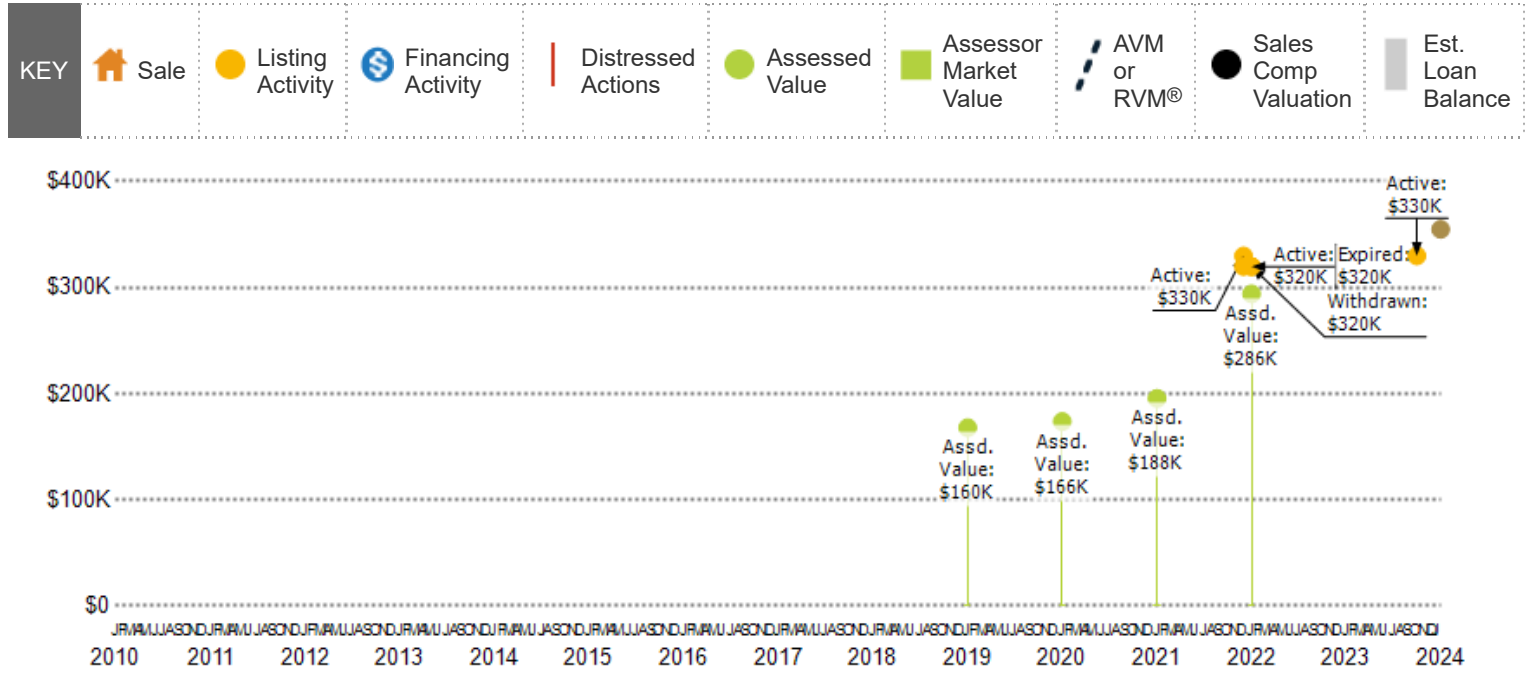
KEY | Sale | Listing Activity | Financing Activity | Distressed Actions | Assessed Value | Assessor Market Value | AVM or RVM® | Sales Comp Valuation | Est. Loan Balance

$400K
$300K
$200K
$100K
$0

Active: $330K
Active: $320K
Expired: $320K
Active: $330K
Withdrawn: $320K
Assd. Value: $286K
Assd. Value: $188K
Assd. Value: $166K
Assd. Value: $160K

JFMAMJJASONDJFMAMJJASONDJFMAMJJASONDJFMAMJJASONDJFMAMJJASONDJFMAMJJASONDJFMAMJJASONDJFMAMJJASONDJFMAMJJASONDJFMAMJJASONDJFMAMJJASONDJFMAMJJASONDJFMAMJJASONDJFMAMJJASONDJ
2010 2011 2012 2013 2014 2015 2016 2017 2018 2019 2020 2021 2022 2023 2024